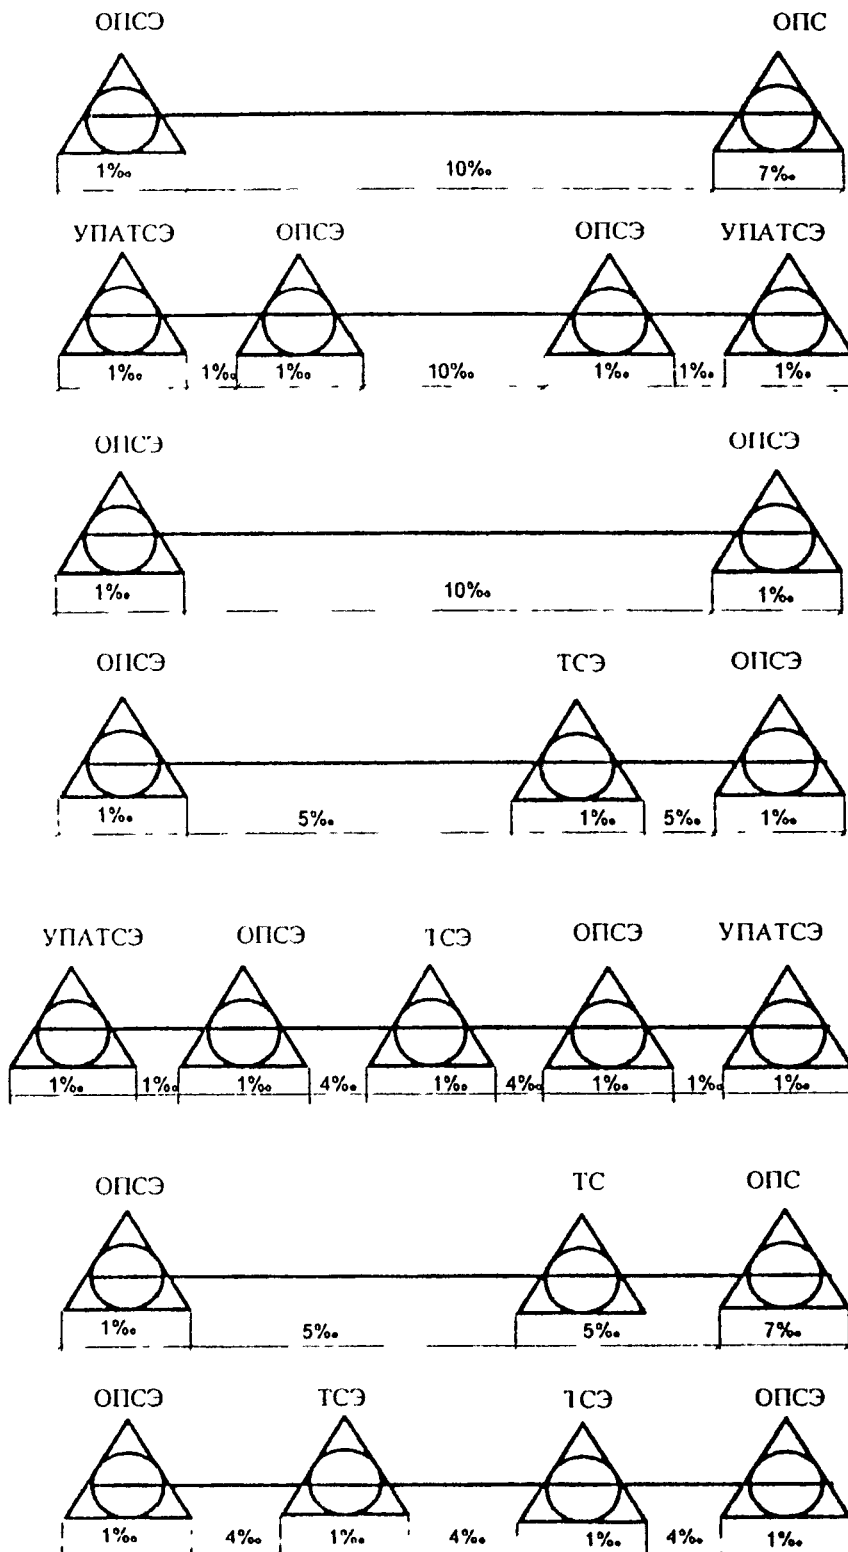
ОПСЭ ОПС

1‰ 10‰ 7‰

УПАТСЭ ОПСЭ ОПСЭ УПАТСЭ

1‰ 1‰ 1‰ 10‰ 1‰ 1‰ 1‰

ОПСЭ ОПСЭ

1‰ 10‰ 1‰

ОПСЭ ТСЭ ОПСЭ

1‰ 5‰ 1‰ 5‰ 1‰

УПАТСЭ ОПСЭ ТСЭ ОПСЭ УПАТСЭ

1‰ 1‰ 1‰ 4‰ 1‰ 4‰ 1‰ 1‰ 1‰

ОПСЭ ТС ОПС

1‰ 5‰ 5‰ 7‰

ОПСЭ ТСЭ ТСЭ ОПСЭ

1‰ 4‰ 1‰ 4‰ 1‰ 4‰ 1‰